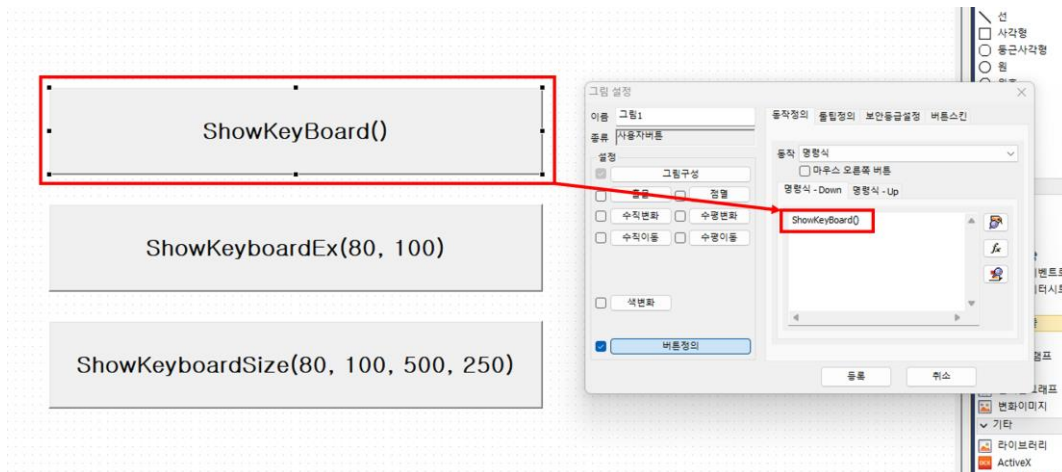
ShowKeyBoard()

ShowKeyboardEx(80, 100)

ShowKeyboardSize(80, 100, 500, 250)

그림 설정

이름 그림1

종류 사용자버튼

설정

그림구성

졸음 정렬

수직변화 수평변화

수직이동 수평이동

색변화

버튼정의

동작정의 툴팁정의 보안등급설정 버튼스킨

동작 명령식

마우스 오른쪽 버튼

명령식 - Down 명령식 - Up

ShowKeyBoard()

등록 취소

선
사각형
둥근사각형
원

벤트
터시

그래프
변화이미지
기타
라이브러리
ActiveX